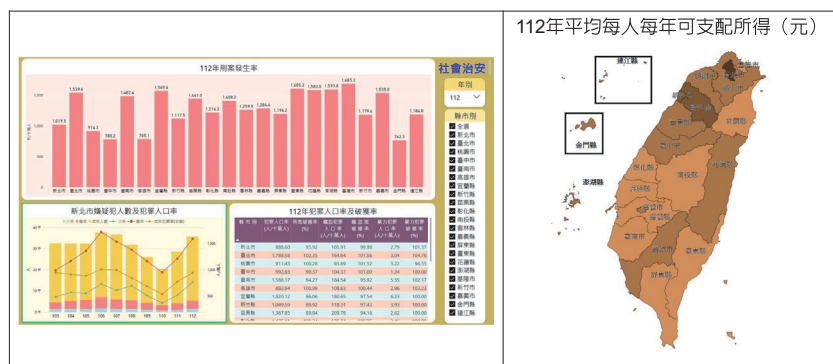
112年平均每人每年可支配所得（元）

112年刑案發生率

社會治安

年別

112

縣市別

全選
新北市
臺北市
桃園市
臺中市
臺南市
高雄市
宜蘭縣
新竹縣
苗栗縣
彰化縣
南投縣
雲林縣
嘉義縣
屏東縣
臺東縣
花蓮縣
澎湖縣
基隆市
新竹市
嘉義市
金門縣
連江縣

1,019.8
1,559.6
914.3
780.2
1,482.6
785.1
1,569.6
1,117.5
1,441.0
1,216.5
1,408.2
1,259.8
1,284.6
1,196.2
1,695.3
1,583.5
1,513.6
1,685.3
1,119.6
1,535.0
742.5
1,146.8

新北市嫌疑犯人數及犯罪人口率

112年犯罪人口率及破獲率

103 104 105 106 107 108 109 110 111 112

| 縣市 | 犯罪人口率(人/十萬人) | 刑案破獲率(%) | 竊盜犯罪人口率(人/十萬人) | 竊盜破獲率(%) | 暴力犯罪人口率(人/十萬人) | 暴力破獲率(%) |
|---|---|---|---|---|---|---|
| 新北市 | 888.60 | 95.92 | 105.91 | 99.80 | 2.79 | 101.37 |
| 臺北市 | 1,788.58 | 102.25 | 164.64 | 101.56 | 3.04 | 104.76 |
| 桃園市 | 911.45 | 100.28 | 93.69 | 101.52 | 3.22 | 96.55 |
| 臺中市 | 992.83 | 99.57 | 104.37 | 101.00 | 1.24 | 100.00 |
| 臺南市 | 1,588.17 | 94.27 | 184.54 | 96.82 | 5.55 | 102.17 |
| 高雄市 | 882.94 | 100.09 | 108.63 | 100.44 | 2.96 | 103.23 |
| 宜蘭縣 | 1,820.12 | 96.06 | 180.65 | 97.54 | 6.23 | 100.00 |
| 新竹縣 | 1,049.59 | 89.92 | 118.31 | 97.41 | 3.93 | 100.00 |
| 苗栗縣 | 1,367.83 | 93.84 | 208.78 | 94.16 | 2.62 | 100.00 |

連江縣
金門縣
澎湖縣